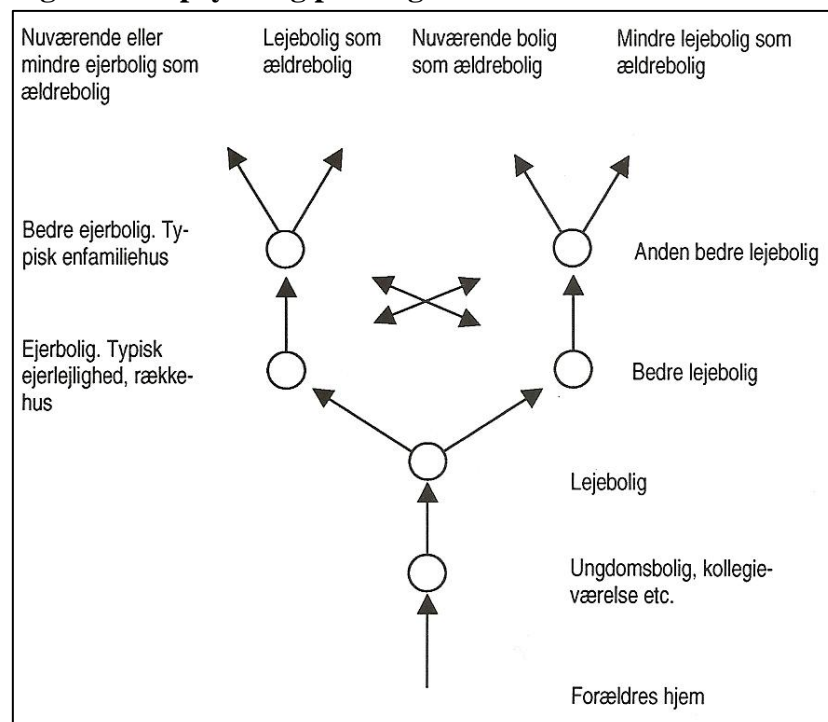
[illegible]

Nuværende eller mindre ejerbolig som ældrebolig

Lejebolig som ældrebolig

Nuværende bolig som ældrebolig

Mindre lejebolig som ældrebolig

Bedre ejerbolig. Typisk enfamiliehus

Anden bedre lejebolig

Ejerbolig. Typisk ejerlejlighed, rækkehus

Bedre lejebolig

Lejebolig

Ungdomsbolig, kollegieværelse etc.

Forældres hjem